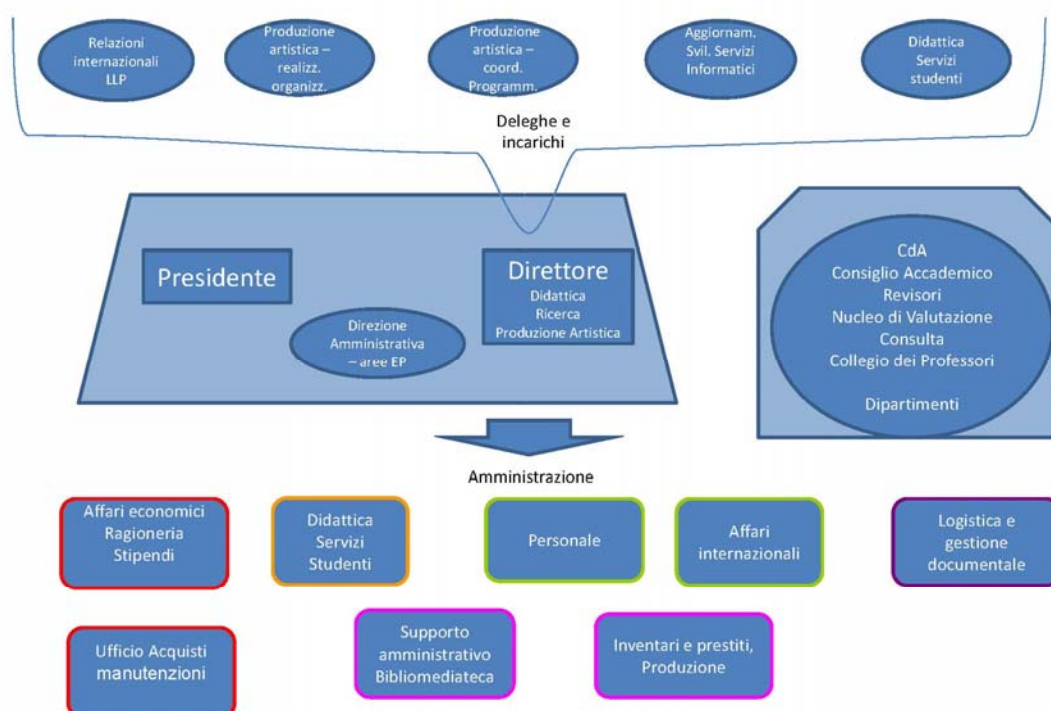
Relazioni internazionali LLP

Produzione artistica – realizz. organizz.

Produzione artistica – coord. Programm.

Aggiornam. Svil. Servizi Informatici

Didattica Servizi studenti

Deleghe e incarichi

Presidente

Direttore
Didattica
Ricerca
Produzione Artistica

Direzione Amministrativa – aree EP

CdA
Consiglio Accademico
Revisori
Nucleo di Valutazione
Consulta
Collegio dei Professori

Dipartimenti

Amministrazione

Affari economici Ragioneria Stipendi

Didattica Servizi Studenti

Personale

Affari internazionali

Logistica e gestione documentale

Ufficio Acquisti manutenzioni

Supporto amministrativo Bibliomediateca

Inventari e prestiti, Produzione